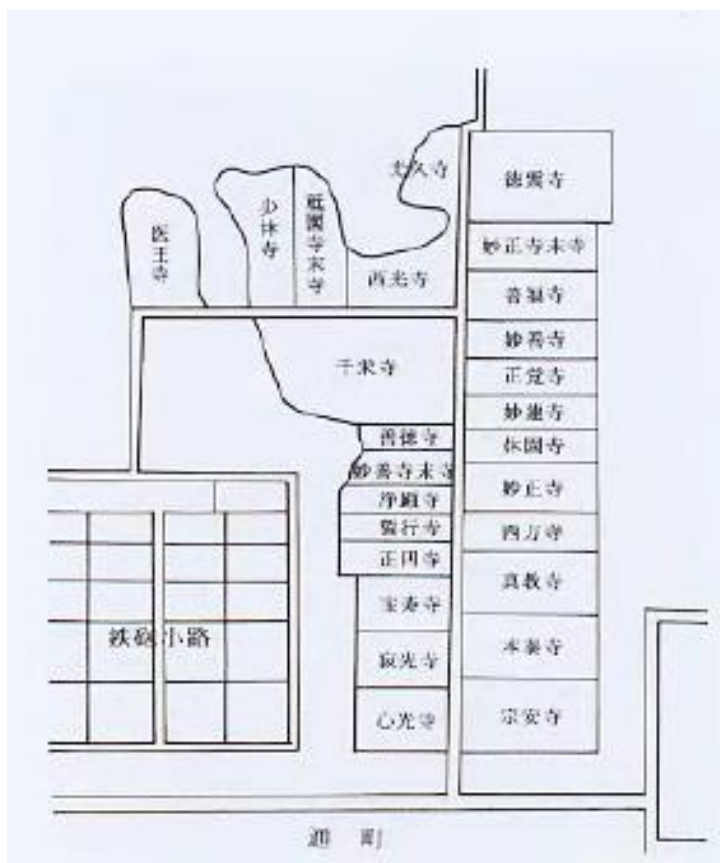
医王寺
少林寺
祇園寺末寺
大久寺
西光寺
徳雲寺
妙正寺末寺
善福寺
妙善寺
正覚寺
妙蓮寺
休園寺
妙正寺
四方寺
真教寺
本長寺
宗安寺
千栄寺
善徳寺
妙善寺末寺
浄願寺
猶行寺
正円寺
宝寿寺
寂光寺
心光寺
鉄砲小路
通町